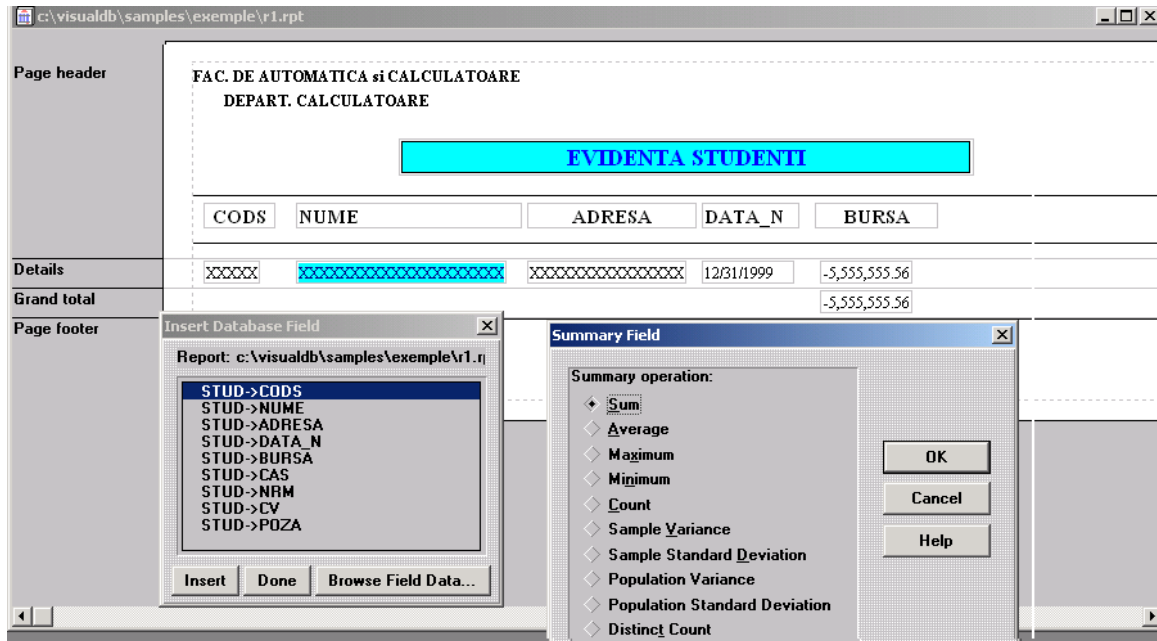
c:\visualdb\samples\exemple\r1.rpt

Page header

FAC. DE AUTOMATICA si CALCULATOARE
DEPART. CALCULATOARE

EVIDENTA STUDENTI

| CODS | NUME | ADRESA | DATA_N | BURSA |
|---|---|---|---|---|

Details
XXXXX XXXXXXXXXXXXXXXXXXX XXXXXXXXXXXXXX 12/31/1999 -5,555,555.56

Grand total
-5,555,555.56

Page footer

Insert Database Field

Report: c:\visualdb\samples\exemple\r1.r

STUD->CODS
STUD->NUME
STUD->ADRESA
STUD->DATA_N
STUD->BURSA
STUD->CAS
STUD->NRM
STUD->CV
STUD->POZA

Insert Done Browse Field Data...

Summary Field

Summary operation:
Sum
Average
Maximum
Minimum
Count
Sample Variance
Sample Standard Deviation
Population Variance
Population Standard Deviation
Distinct Count

OK
Cancel
Help